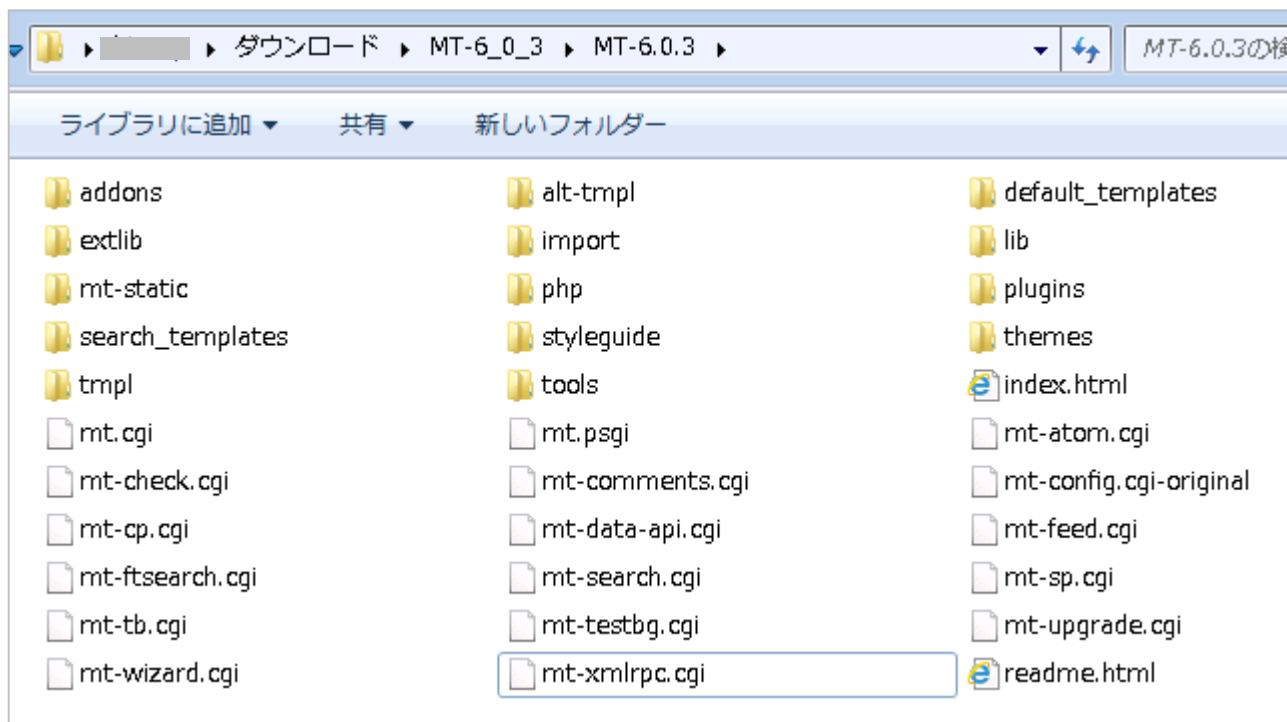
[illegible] ▸ ダウンロード ▸ MT-6_0_3 ▸ MT-6.0.3 ▸

MT-6.0.3の検

ライブラリに追加 ▾ 共有 ▾ 新しいフォルダー

addons
extlib
mt-static
search_templates
tmpl
mt.cgi
mt-check.cgi
mt-cp.cgi
mt-ftsearch.cgi
mt-tb.cgi
mt-wizard.cgi

alt-tmpl
import
php
styleguide
tools
mt.psgi
mt-comments.cgi
mt-data-api.cgi
mt-search.cgi
mt-testbg.cgi
mt-xmlrpc.cgi

default_templates
lib
plugins
themes
index.html
mt-atom.cgi
mt-config.cgi-original
mt-feed.cgi
mt-sp.cgi
mt-upgrade.cgi
readme.html